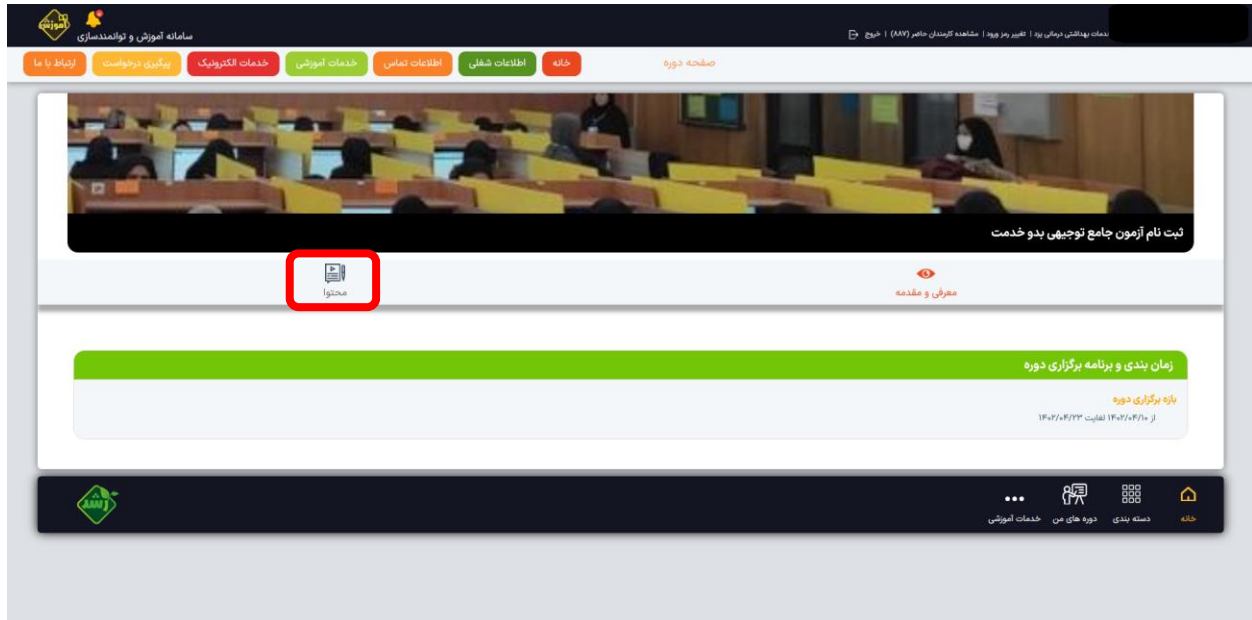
سامانه آموزش و توانمندسازی

دمات بهداشتی درمانی یزد | تغییر رمز ورود | مشاهده کارمندان حاضر (۸۸۷) | خروج

خانه
اطلاعات شغلی
اطلاعات تماس
خدمات آموزشی
خدمات الکترونیک
پیگیری درخواست
ارتباط با ما

صفحه دوره

ثبت نام آزمون جامع توجیهی بدو خدمت

معرفی و مقدمه
محتوا

زمان بندی و برنامه برگزاری دوره

بازه برگزاری دوره
از ۱۴۰۲/۰۴/۱۰ لغایت ۱۴۰۲/۰۴/۲۳

خانه
دسته بندی
دوره های من
خدمات آموزشی